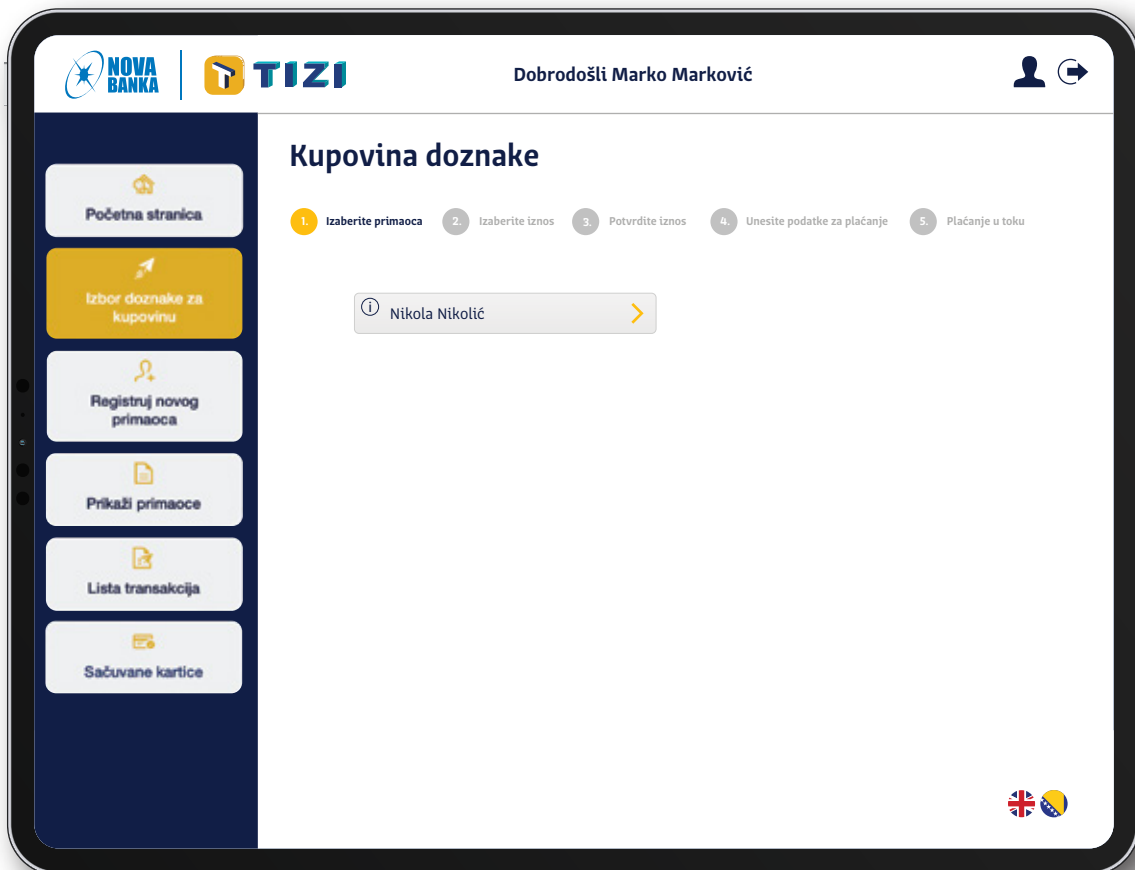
NOVA BANKA

TIZI

Dobrodošli Marko Marković

Početna stranica

Izbor doznake za kupovinu

Registruj novog primaoca

Prikaži primaoce

Lista transakcija

Sačuvane kartice

Kupovina doznake

1. Izaberite primaoca
2. Izaberite iznos
3. Potvrdite iznos
4. Unesite podatke za plaćanje
5. Plaćanje u toku

Nikola Nikolić